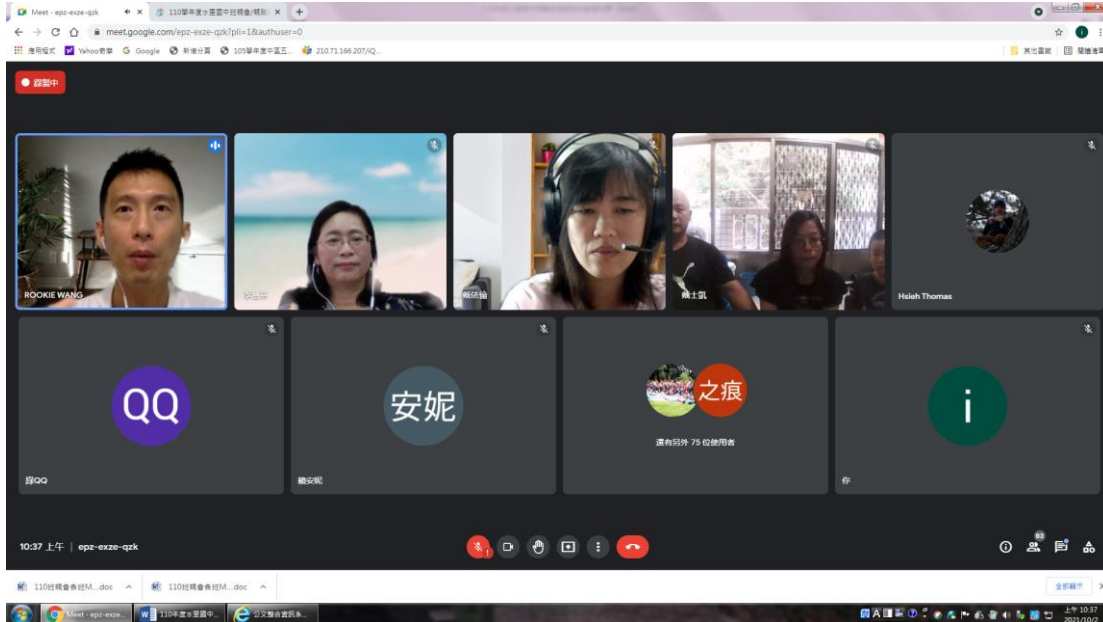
Meet - epz-exze-qzk
110學年度水里國中親職會/親師...
meet.google.com/epz-exze-qzk?pli=1&authuser=0
應用程式 Yahoo奇摩 Google 新增分頁 105學年度中區五... 210.71.166.207/iQ...
其他書籤 閱讀清單

錄製中

ROOKIE WANG
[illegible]
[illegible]
戴士凱
Hsieh Thomas

QQ
綠QQ

安妮
戴安妮

之痕
還有另外 75 位使用者

i
你

10:37 上午 | epz-exze-qzk

83

110班親會各班M....doc
110班親會各班M....doc
全部顯示

Meet - epz-exze...
110年度水里國中...
公文整合資訊系...
上午 10:37
2021/10/2